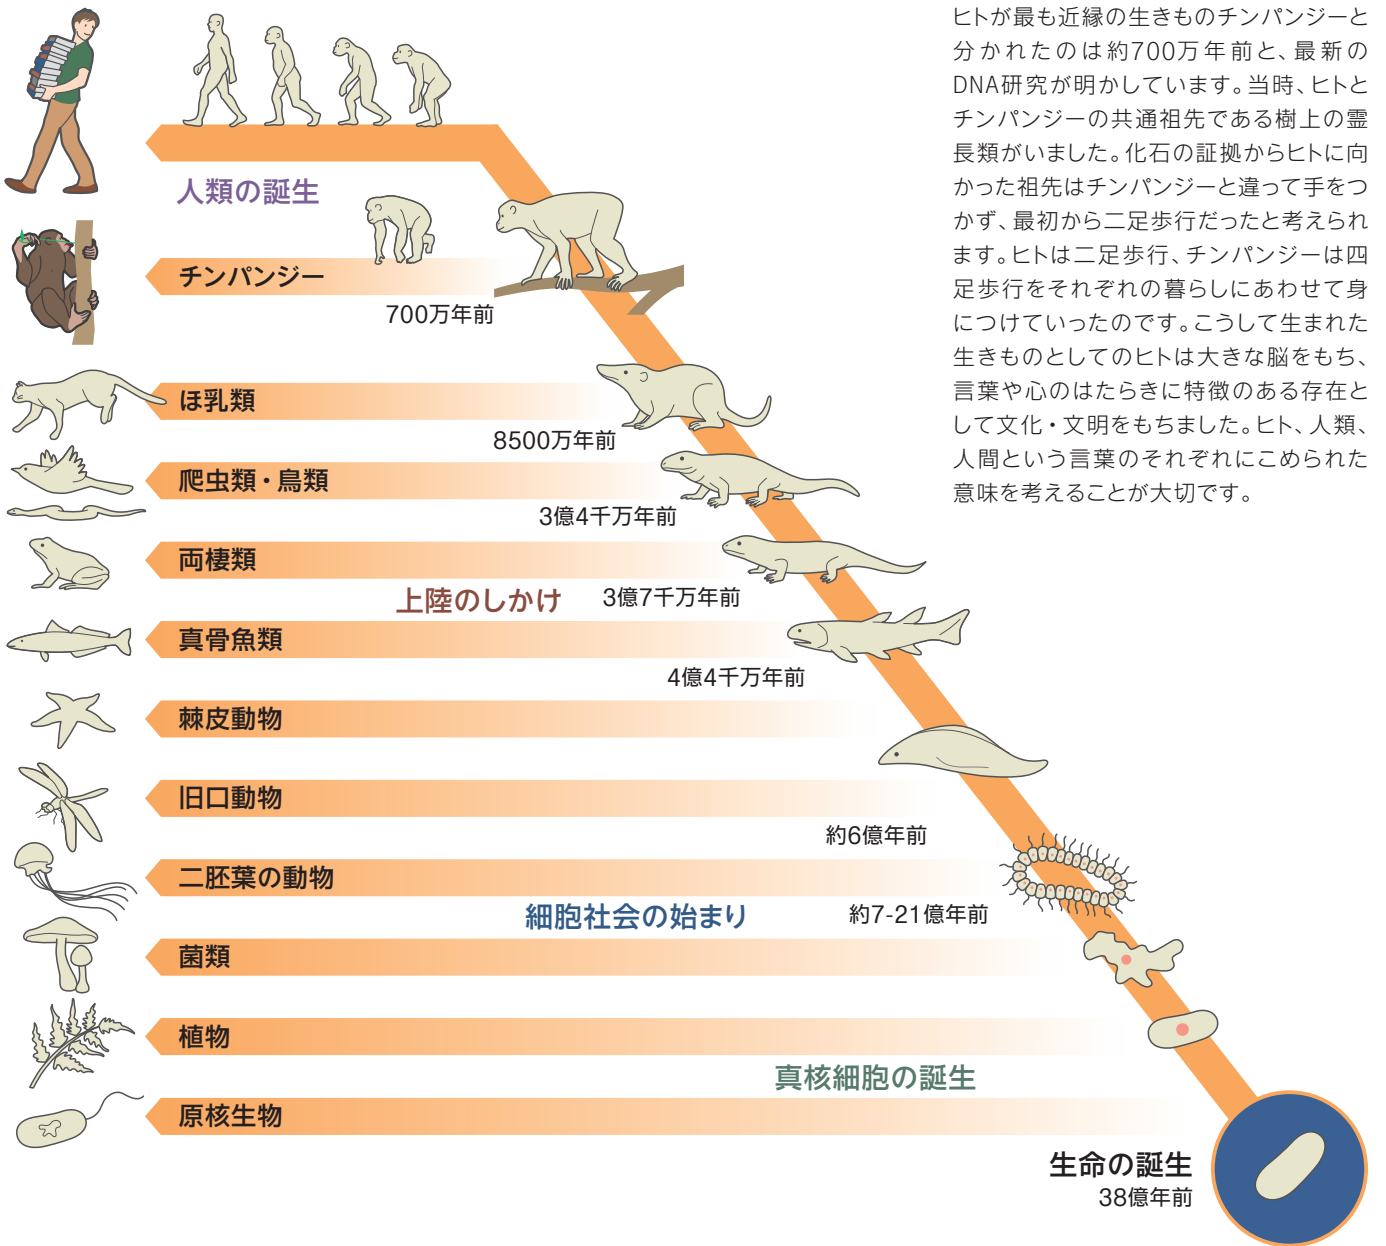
ヒトが最も近縁の生きものチンパンジーと分かれたのは約700万年前と、最新のDNA研究が明かしています。当時、ヒトとチンパンジーの共通祖先である樹上の霊長類がいました。化石の証拠からヒトに向かった祖先はチンパンジーと違って手をつかず、最初から二足歩行だったと考えられます。ヒトは二足歩行、チンパンジーは四足歩行をそれぞれの暮らしにあわせて身につけていったのです。こうして生まれた生きものとしてのヒトは大きな脳をもち、言葉や心のはたらきに特徴のある存在として文化・文明をもちました。ヒト、人類、人間という言葉のそれぞれにこめられた意味を考えることが大切です。

人類の誕生

チンパンジー

700万年前

ほ乳類

8500万年前

爬虫類・鳥類

3億4千万年前

両棲類

上陸のしかけ

3億7千万年前

真骨魚類

4億4千万年前

棘皮動物

旧口動物

約6億年前

二胚葉の動物

細胞社会の始まり

約7-21億年前

菌類

植物

真核細胞の誕生

原核生物

生命の誕生
38億年前